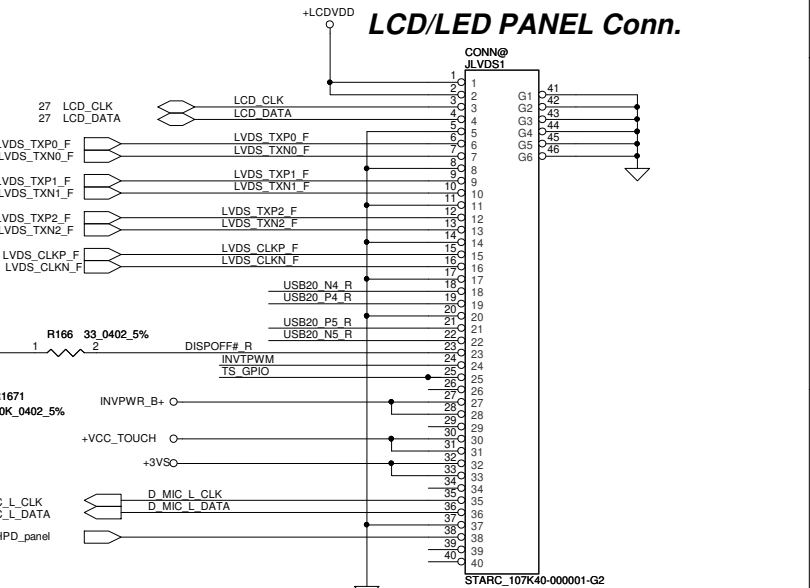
+LCDVDD

LCD/LED PANEL Conn.

CONN@
JLVDS1

27 LCD_CLK
27 LCD_DATA
LVDS_TXP0_F
LVDS_TXN0_F
LVDS_TXP1_F
LVDS_TXN1_F
LVDS_TXP2_F
LVDS_TXN2_F
LVDS_CLKP_F
LVDS_CLKN_F

LCD_CLK
LCD_DATA
LVDS_TXP0_F
LVDS_TXN0_F
LVDS_TXP1_F
LVDS_TXN1_F
LVDS_TXP2_F
LVDS_TXN2_F
LVDS_CLKP_F
LVDS_CLKN_F
USB20_N4_R
USB20_P4_R
USB20_P5_R
USB20_N5_R

R166 33_0402_5%
1 2
DISPOFF#_R
INVTPWM
TS_GPIO

1671
0K_0402_5%

INVPWR_B+
+VCC_TOUCH
+3VS

C_L_CLK
C_L_DATA
D_MIC_L_CLK
D_MIC_L_DATA
IPD_panel

1 1
2 2
3 3
4 4
5 5
6 6
7 7
8 8
9 9
10 10
11 11
12 12
13 13
14 14
15 15
16 16
17 17
18 18
19 19
20 20
21 21
22 22
23 23
24 24
25 25
26 26
27 27
28 28
29 29
30 30
31 31
32 32
33 33
34 34
35 35
36 36
37 37
38 38
39 39
40 40

G1 41
G2 42
G3 43
G4 44
G5 45
G6 46

STARC_107K40-000001-G2